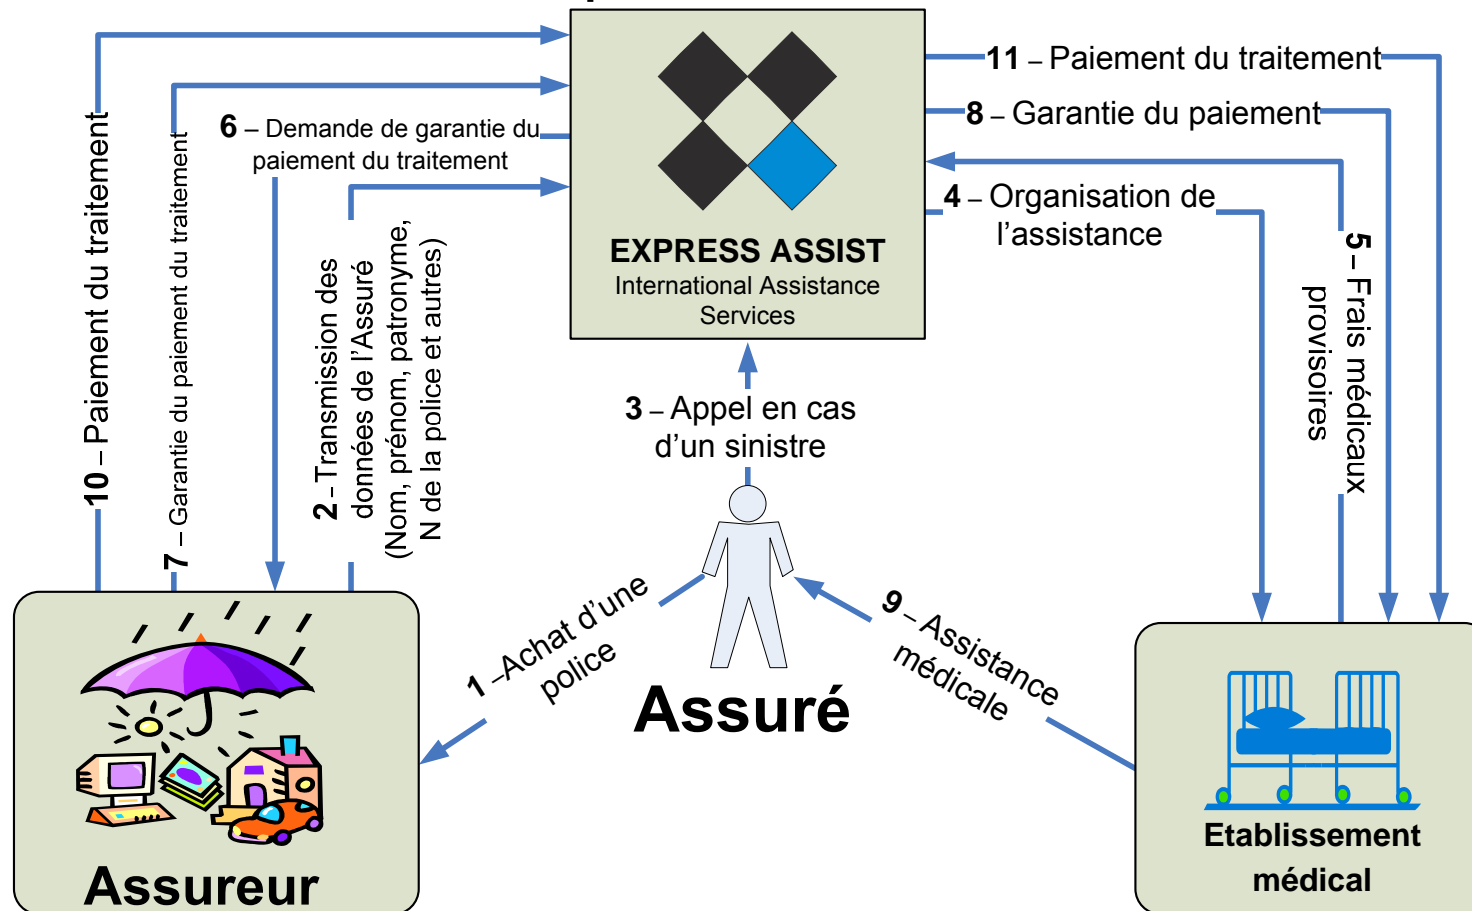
EXPRESS ASSIST
International Assistance Services

11 – Paiement du traitement

8 – Garantie du paiement

4 – Organisation de l'assistance

5 – Frais médicaux provisoires

6 – Demande de garantie du paiement du traitement

10 – Paiement du traitement

7 – Garantie du paiement du traitement

2 – Transmission des données de l'Assuré (Nom, prénom, patronyme, N de la police et autres)

3 – Appel en cas d'un sinistre

1 –Achat d'une police

9 – Assistance médicale

Assuré

Assureur

Etablissement médical